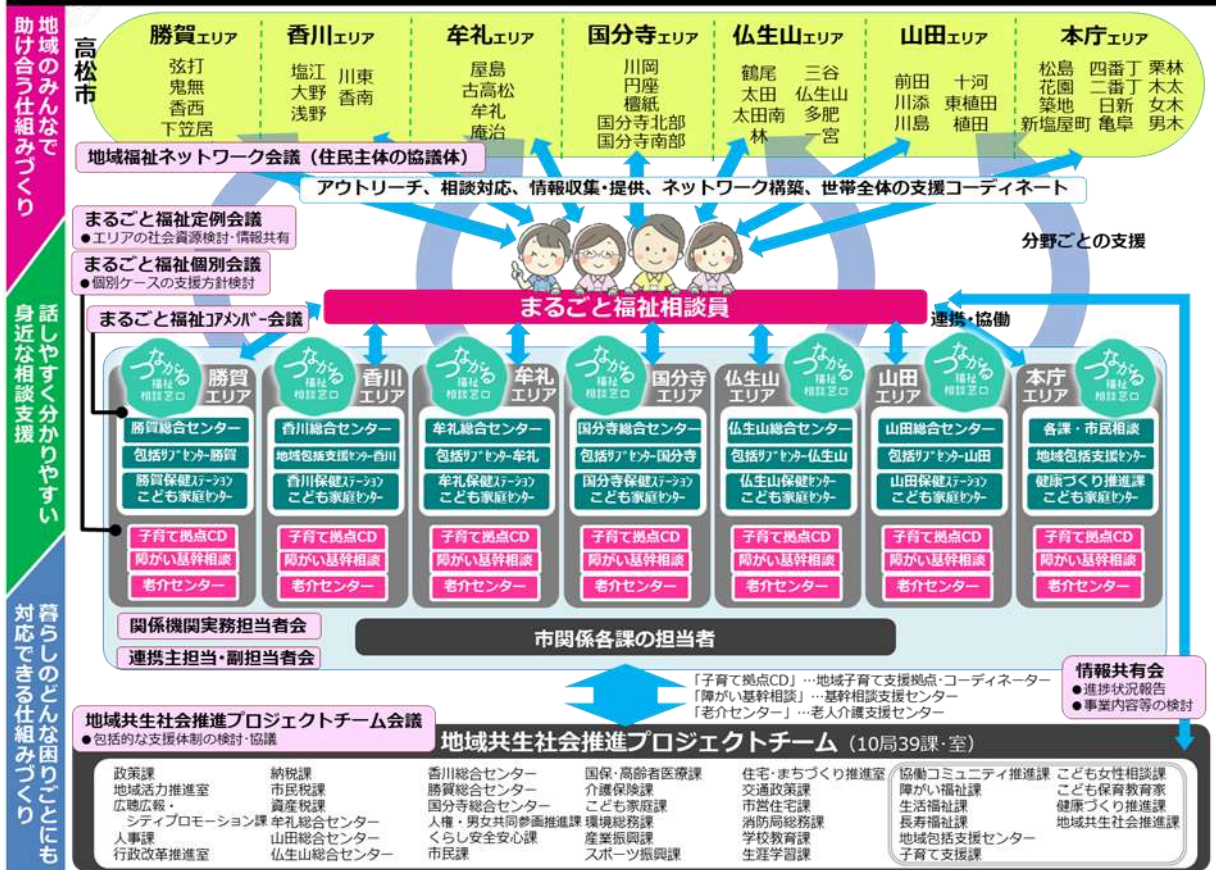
地域のみんなで助け合う仕組みづくり

高松市

勝賀エリア
弦打
鬼無
香西
下笠居

香川エリア
塩江
大野
浅野
川東
香南

牟礼エリア
屋島
古高松
牟礼
庵治

国分寺エリア
川岡
円座
檀紙
国分寺北部
国分寺南部

仏生山エリア
鶴尾
太田
太田南
林
三谷
仏生山
多肥
一宮

山田エリア
前田
川添
川島
十河
東植田
植田

本庁エリア
松島
花園
築地
新塩屋町
四番丁
二番丁
日新
亀阜
栗林
木太
女木
男木

地域福祉ネットワーク会議（住民主体の協議体）

アウトリーチ、相談対応、情報収集・提供、ネットワーク構築、世帯全体の支援コーディネート

まるごと福祉定例会議
●エリアの社会資源検討・情報共有

まるごと福祉個別会議
●個別ケースの支援方針検討

分野ごとの支援

話しやすく分かりやすい身近な相談支援

まるごと福祉コアメンバー会議

まるごと福祉相談員

連携・協働

つながる福祉相談窓口 勝賀エリア
勝賀総合センター
包括サブセンター勝賀
勝賀保健ステーション こども家庭センター
子育て拠点CD
障がい基幹相談
老介センター

つながる福祉相談窓口 香川エリア
香川総合センター
地域包括支援センター香川
香川保健ステーション こども家庭センター
子育て拠点CD
障がい基幹相談
老介センター

つながる福祉相談窓口 牟礼エリア
牟礼総合センター
包括サブセンター牟礼
牟礼保健ステーション こども家庭センター
子育て拠点CD
障がい基幹相談
老介センター

つながる福祉相談窓口 国分寺エリア
国分寺総合センター
包括サブセンター国分寺
国分寺保健ステーション こども家庭センター
子育て拠点CD
障がい基幹相談
老介センター

つながる福祉相談窓口 仏生山エリア
仏生山総合センター
包括サブセンター仏生山
仏生山保健ステーション こども家庭センター
子育て拠点CD
障がい基幹相談
老介センター

つながる福祉相談窓口 山田エリア
山田総合センター
包括サブセンター山田
山田保健ステーション こども家庭センター
子育て拠点CD
障がい基幹相談
老介センター

つながる福祉相談窓口 本庁エリア
各課・市民相談
地域包括支援センター
健康づくり推進課 こども家庭センター
子育て拠点CD
障がい基幹相談
老介センター

関係機関実務担当者会
連携主担当・副担当者会
市関係各課の担当者

暮らしのどんな困りごとにも対応できる仕組みづくり

「子育て拠点CD」…地域子育て支援拠点・コーディネーター
「障がい基幹相談」…基幹相談支援センター
「老介センター」…老人介護支援センター

情報共有会
●進捗状況報告
●事業内容等の検討

地域共生社会推進プロジェクトチーム会議
●包括的な支援体制の検討・協議

地域共生社会推進プロジェクトチーム（10局39課・室）

政策課
地域活力推進室
広聴広報・シティプロモーション課
人事課
行政改革推進室
納税課
市民税課
資産税課
牟礼総合センター
山田総合センター
仏生山総合センター
香川総合センター
勝賀総合センター
国分寺総合センター
人権・男女共同参画推進課
くらし安全安心課
市民課
国保・高齢者医療課
介護保険課
こども家庭課
環境総務課
産業振興課
スポーツ振興課
住宅・まちづくり推進室
交通政策課
市営住宅課
消防局総務課
学校教育課
生涯学習課
協働コミュニティ推進課
障がい福祉課
生活福祉課
長寿福祉課
地域包括支援センター
子育て支援課
こども女性相談課
こども保育教育課
健康づくり推進課
地域共生社会推進課